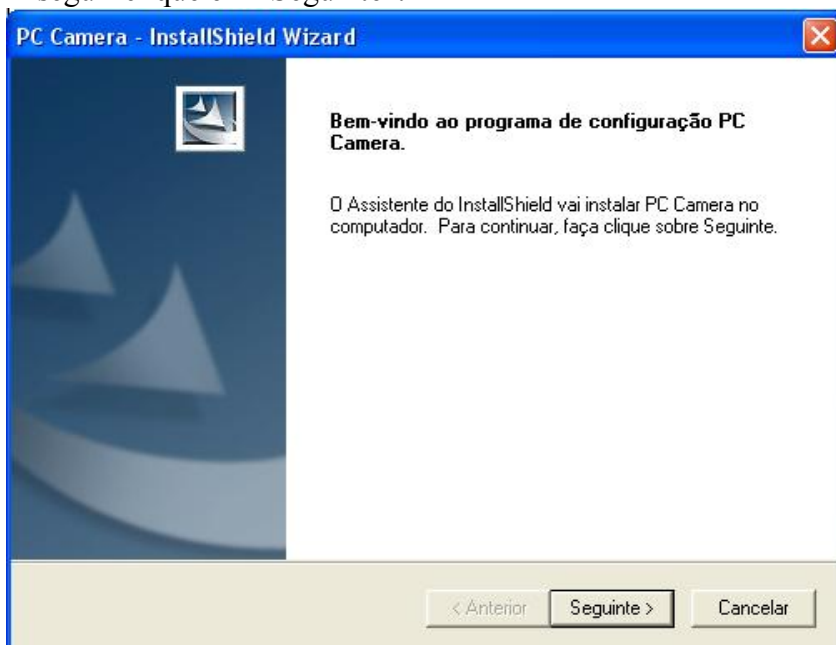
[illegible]

PC Camera - InstallShield Wizard

Bem-vindo ao programa de configuração PC Camera.

O Assistente do InstallShield vai instalar PC Camera no computador. Para continuar, faça clique sobre Seguinte.

< Anterior
Seguinte >
Cancelar